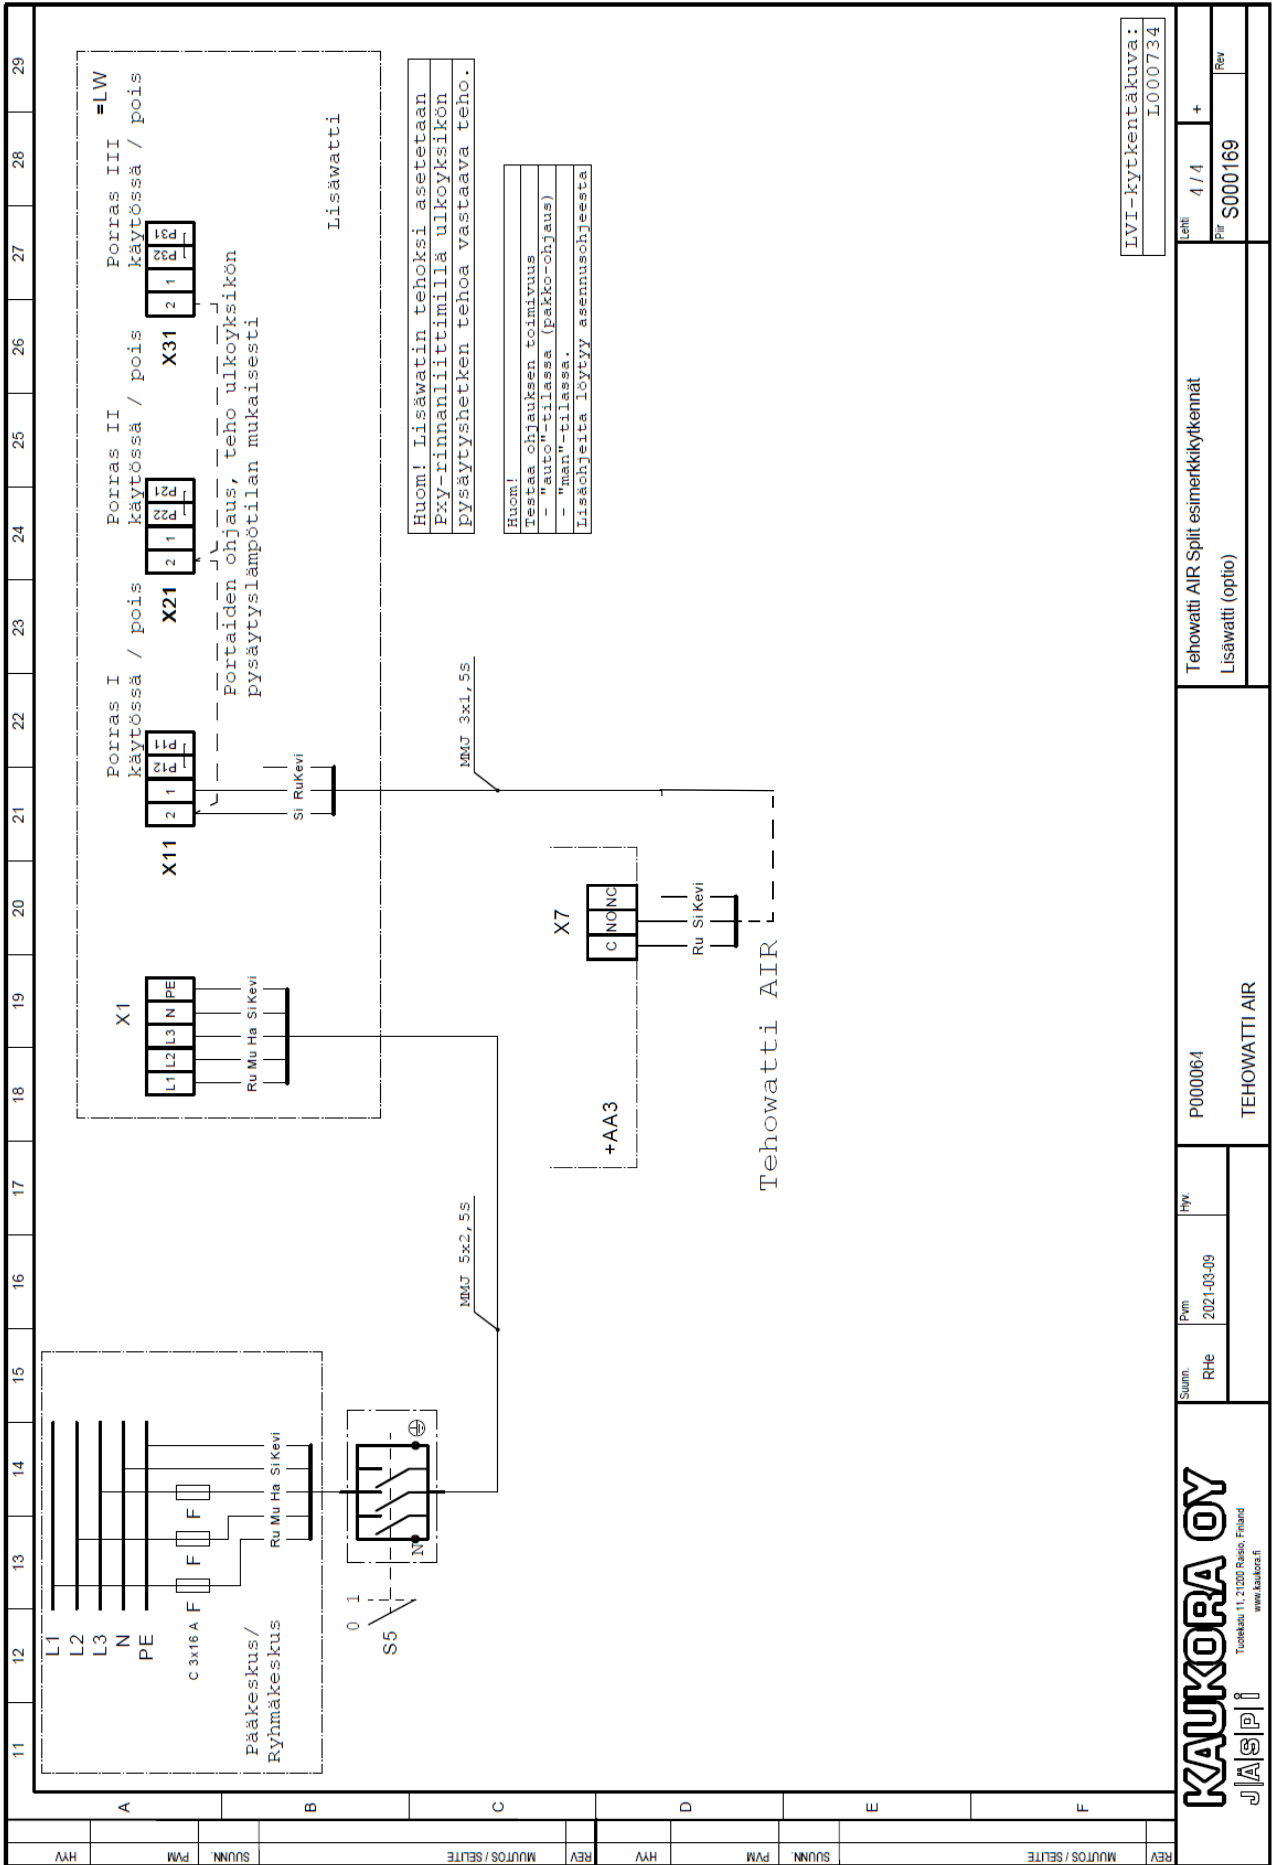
11 12 13 14 15 16 17 18 19 20 21 22 23 24 25 26 27 28 29

A B C D E F

L1
L2
L3
N
PE

C 3x16 A F F F

Pääkeskus/
Ryhmäkeskus

Ru Mu Ha Si Kevi

0 1
S5

N

MMJ 5x2,5S

X1
L1 L2 L3 N PE
Ru Mu Ha Si Kevi

+AA3

X7
C NO NC
Ru Si Kevi

Tehowatti AIR

X11
2 1
P12 P11
Porras I
käytössä / pois

Si Ru Kevi

MMJ 3x1,5S

X21
2 1
P22 P21
Porras II
käytössä / pois

Portaiden ohjaus, teho ulkoyksikön
pysäytyslämpötilan mukaisesti

X31
2 1
P32 P31
Porras III
käytössä / pois

=LW

Lisäwatti

Huom! Lisäwatin tehoksi asetetaan
Pxy-rinnanliittimillä ulkoyksikön
pysäytyshetken tehoa vastaava teho.

Huom!
Testaa ohjauksen toimivuus
- "auto"-tilassa (pakko-ohjaus)
- "man"-tilassa.
Lisäohjeita löytyy asennusohjeesta

LVI-kytkentäkuva:
L000734

KAUKORA OY
JÄSPI
Tuotekatu 11, 21200 Raisio, Finland
www.kaukora.fi

Suunn. RHe
Pvm 2021-03-09
Hyv.

P000064
TEHOWATTI AIR

Tehowatti AIR Split esimerkkikytkennät
Lisäwatti (optio)

Lehti 4 / 4
+
Piir S000169
Rev

HYV PVM SUUNN. MUUTOS / SELITE REV HYV PVM SUUNN. MUUTOS / SELITE REV